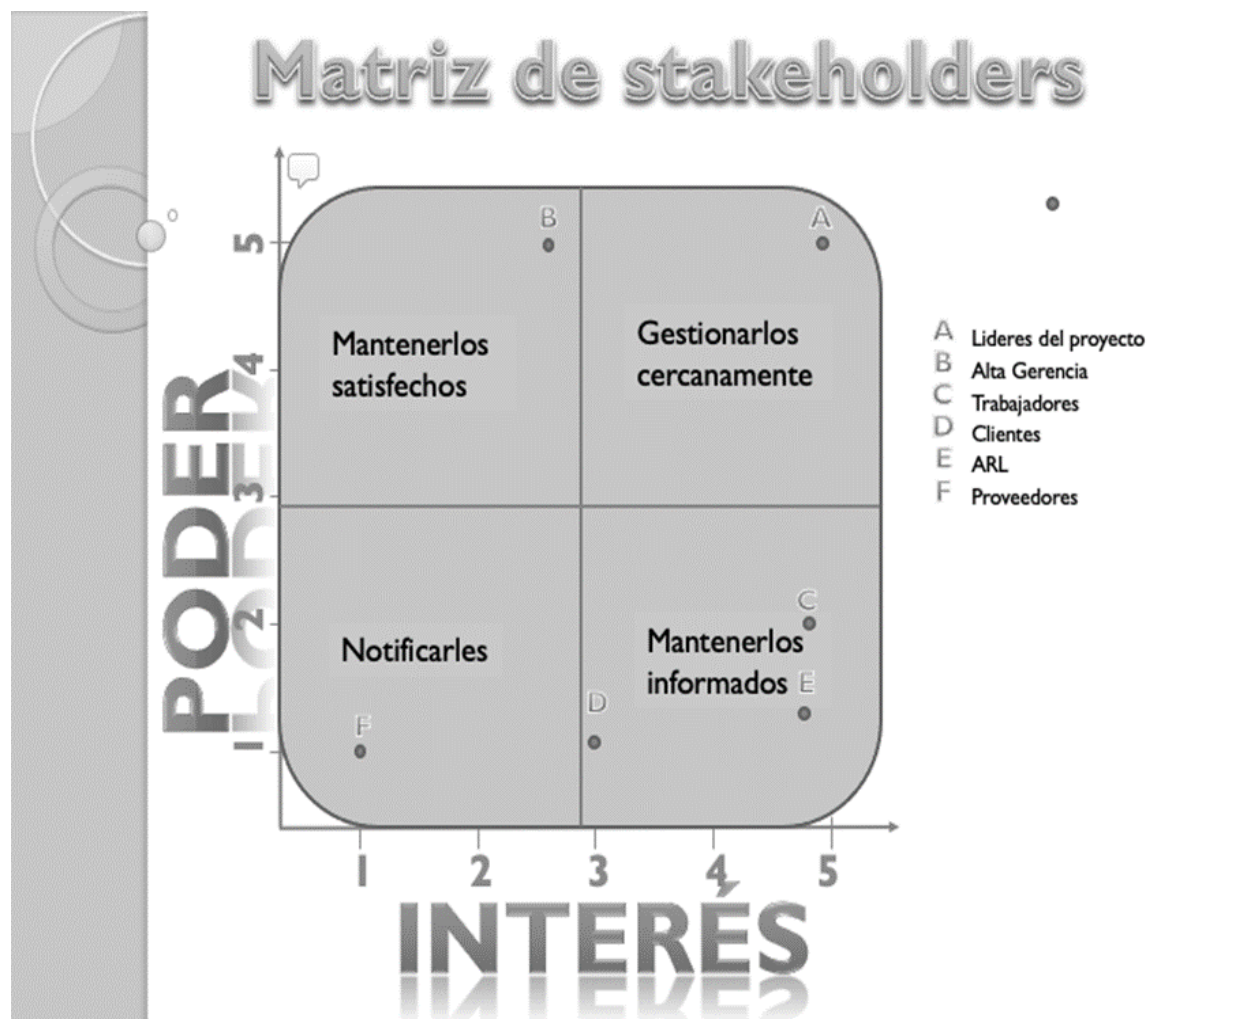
Matriz de stakeholders

PODER

5
4
3
2
1

B
A

Mantenerlos satisfechos

Gestionarlos cercanamente

Notificarles

Mantenerlos informados

C
E
D
F

1
2
3
4
5

INTERÉS

A Lideres del proyecto
B Alta Gerencia
C Trabajadores
D Clientes
E ARL
F Proveedores